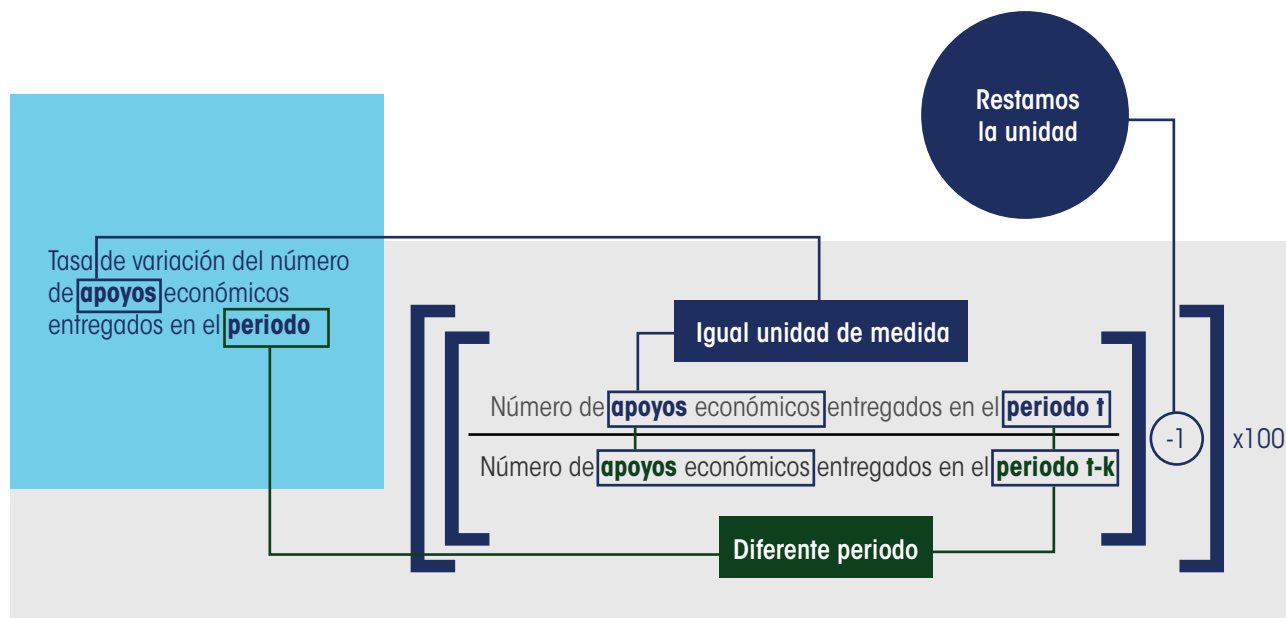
Restamos la unidad

Tasa de variación del número de apoyos económicos entregados en el periodo

Igual unidad de medida

Número de apoyos económicos entregados en el periodo t

Número de apoyos económicos entregados en el periodo t-k

-1

x100

Diferente periodo